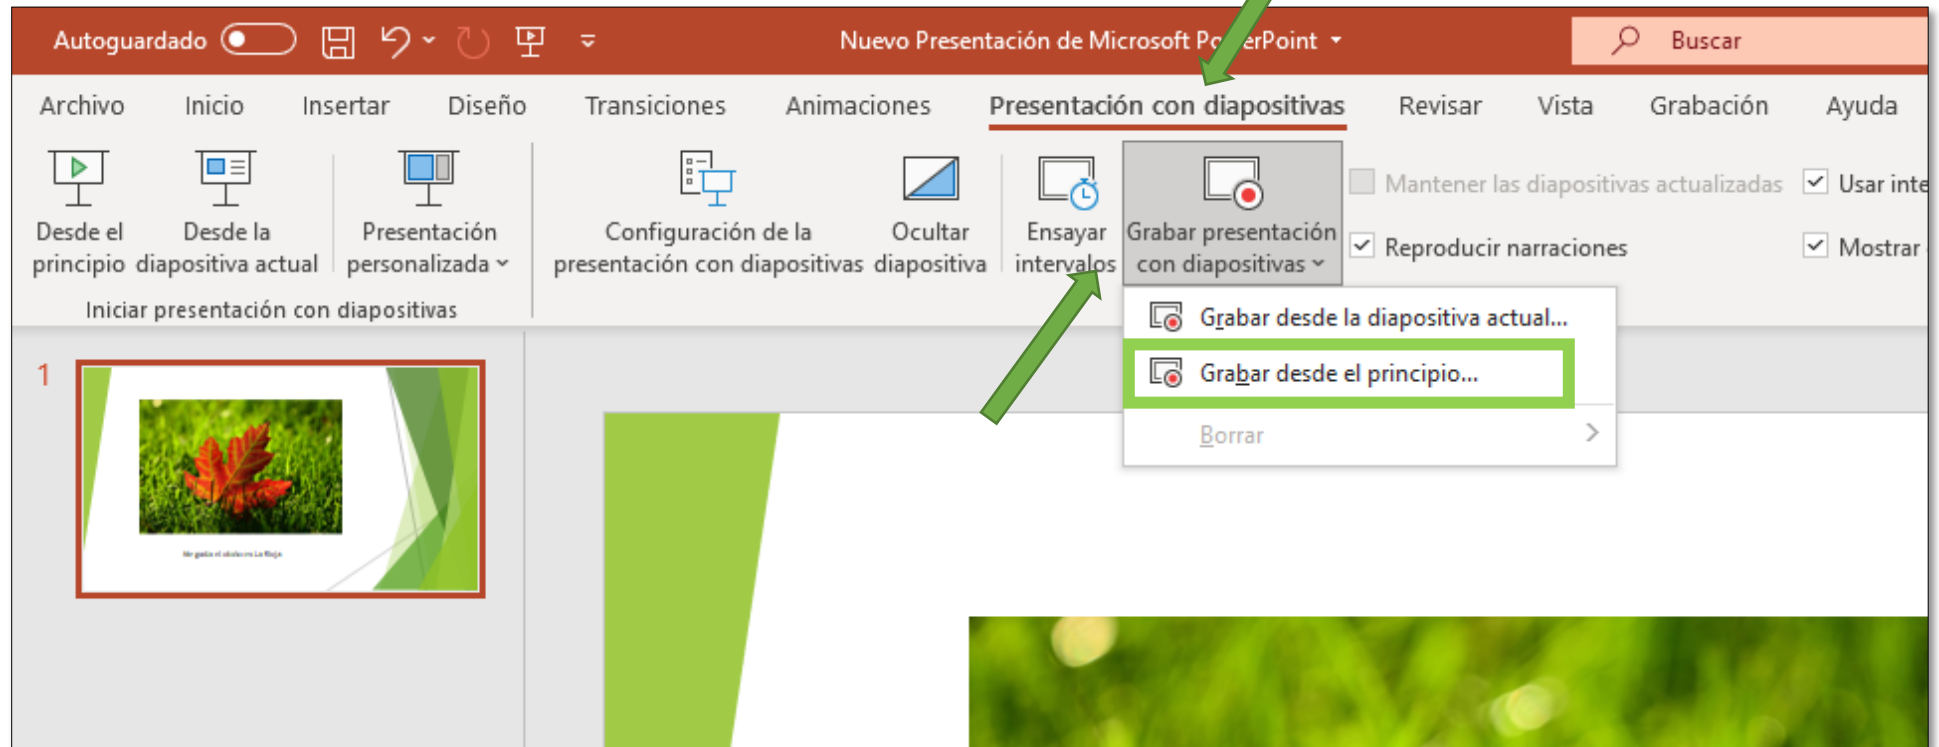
Autoguardado

Nuevo Presentación de Microsoft Po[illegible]erPoint

Buscar

Archivo Inicio Insertar Diseño Transiciones Animaciones Presentación con diapositivas Revisar Vista Grabación Ayuda

Desde el principio

Desde la diapositiva actual

Presentación personalizada

Iniciar presentación con diapositivas

Configuración de la presentación con diapositivas

Ocultar diapositiva

Ensayar intervalos

Grabar presentación con diapositivas

Mantener las diapositivas actualizadas

Usar inte

Reproducir narraciones

Mostrar

Grabar desde la diapositiva actual...

Grabar desde el principio...

Borrar

1

Me gusta el otoño en La Rioja